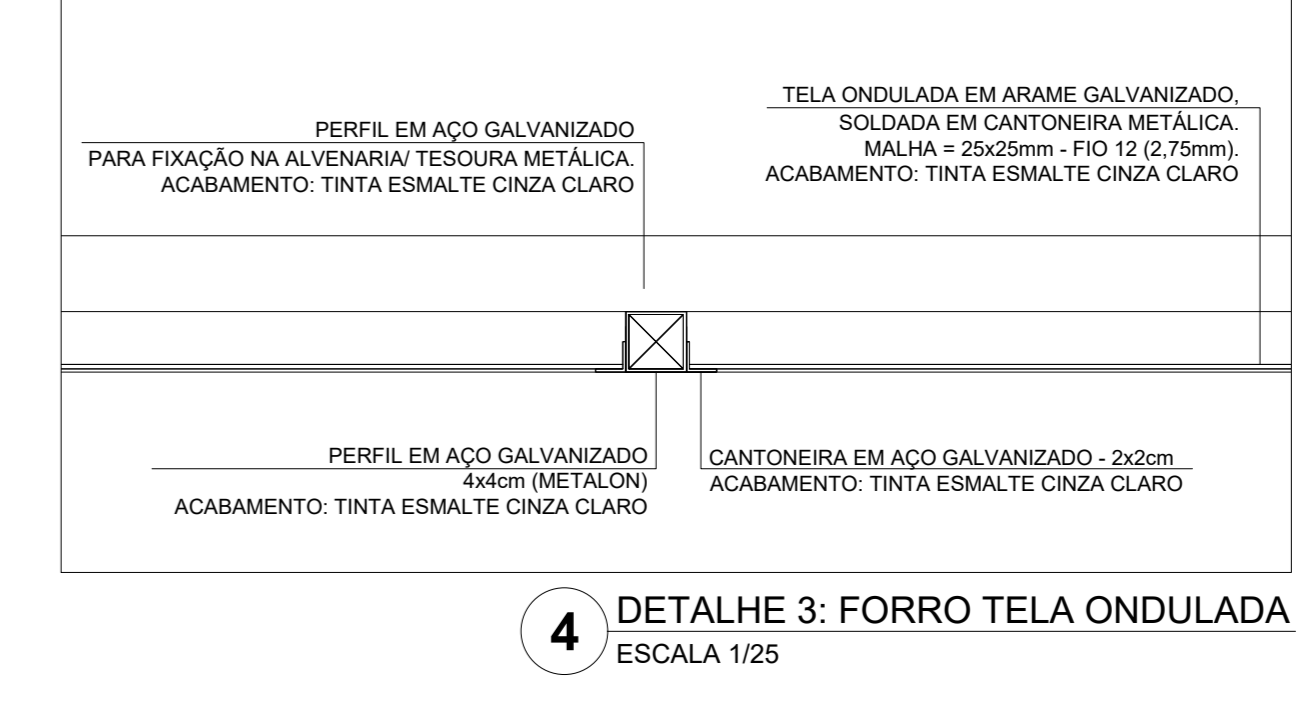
TELA ONDULADA EM ARAME GALVANIZADO,
SOLDADA EM CANTONEIRA METÁLICA.
MALHA = 25x25mm - FIO 12 (2,75mm).
ACABAMENTO: TINTA ESMALTE CINZA CLARO

PERFIL EM AÇO GALVANIZADO
PARA FIXAÇÃO NA ALVENARIA/ TESOURA METÁLICA.
ACABAMENTO: TINTA ESMALTE CINZA CLARO

PERFIL EM AÇO GALVANIZADO
4x4cm (METALON)
ACABAMENTO: TINTA ESMALTE CINZA CLARO

CANTONEIRA EM AÇO GALVANIZADO - 2x2cm
ACABAMENTO: TINTA ESMALTE CINZA CLARO

4
DETALHE 3: FORRO TELA ONDULADA
ESCALA 1/25